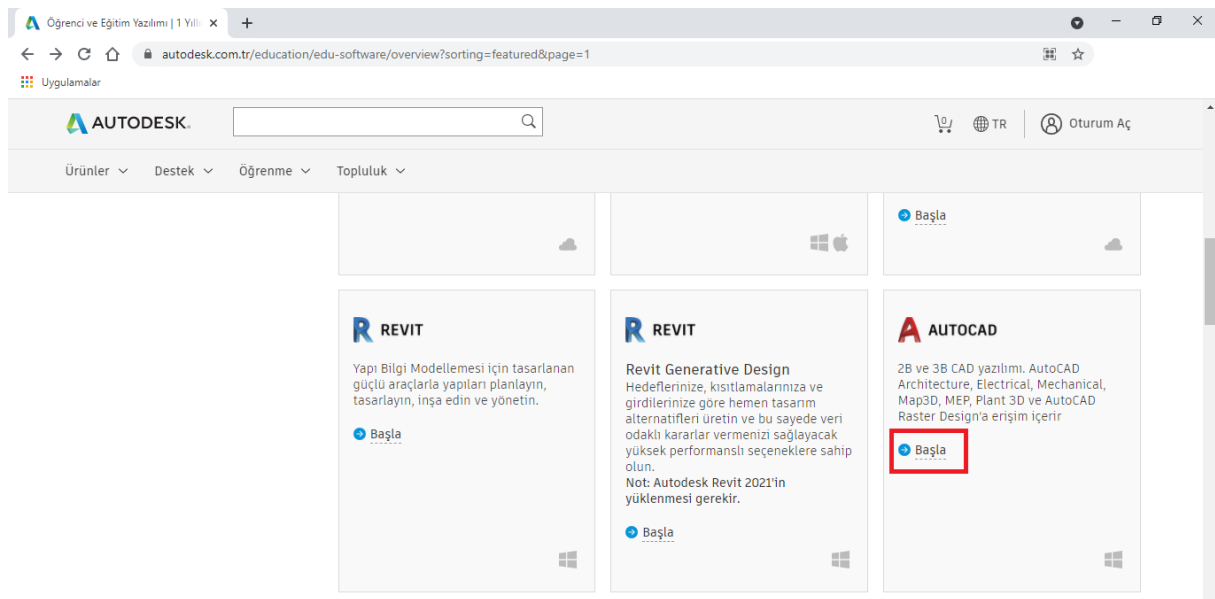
Öğrenci ve Eğitim Yazılımı | 1 Yıllı ×
+

autodesk.com.tr/education/edu-software/overview?sorting=featured&page=1

Uygulamalar

AUTODESK.

0

TR

Oturum Aç

Ürünler

Destek

Öğrenme

Topluluk

Başla

REVIT

Yapı Bilgi Modellemesi için tasarlanan güçlü araçlarla yapıları planlayın, tasarlayın, inşa edin ve yönetin.

Başla

REVIT

Revit Generative Design

Hedeflerinize, kısıtlamalarınıza ve girdilerinize göre hemen tasarım alternatifleri üretin ve bu sayede veri odaklı kararlar vermenizi sağlayacak yüksek performanslı seçeneklere sahip olun.

Not: Autodesk Revit 2021'in yüklenmesi gerekir.

Başla

AUTOCAD

2B ve 3B CAD yazılımı. AutoCAD Architecture, Electrical, Mechanical, Map3D, MEP, Plant 3D ve AutoCAD Raster Design'a erişim içerir

Başla